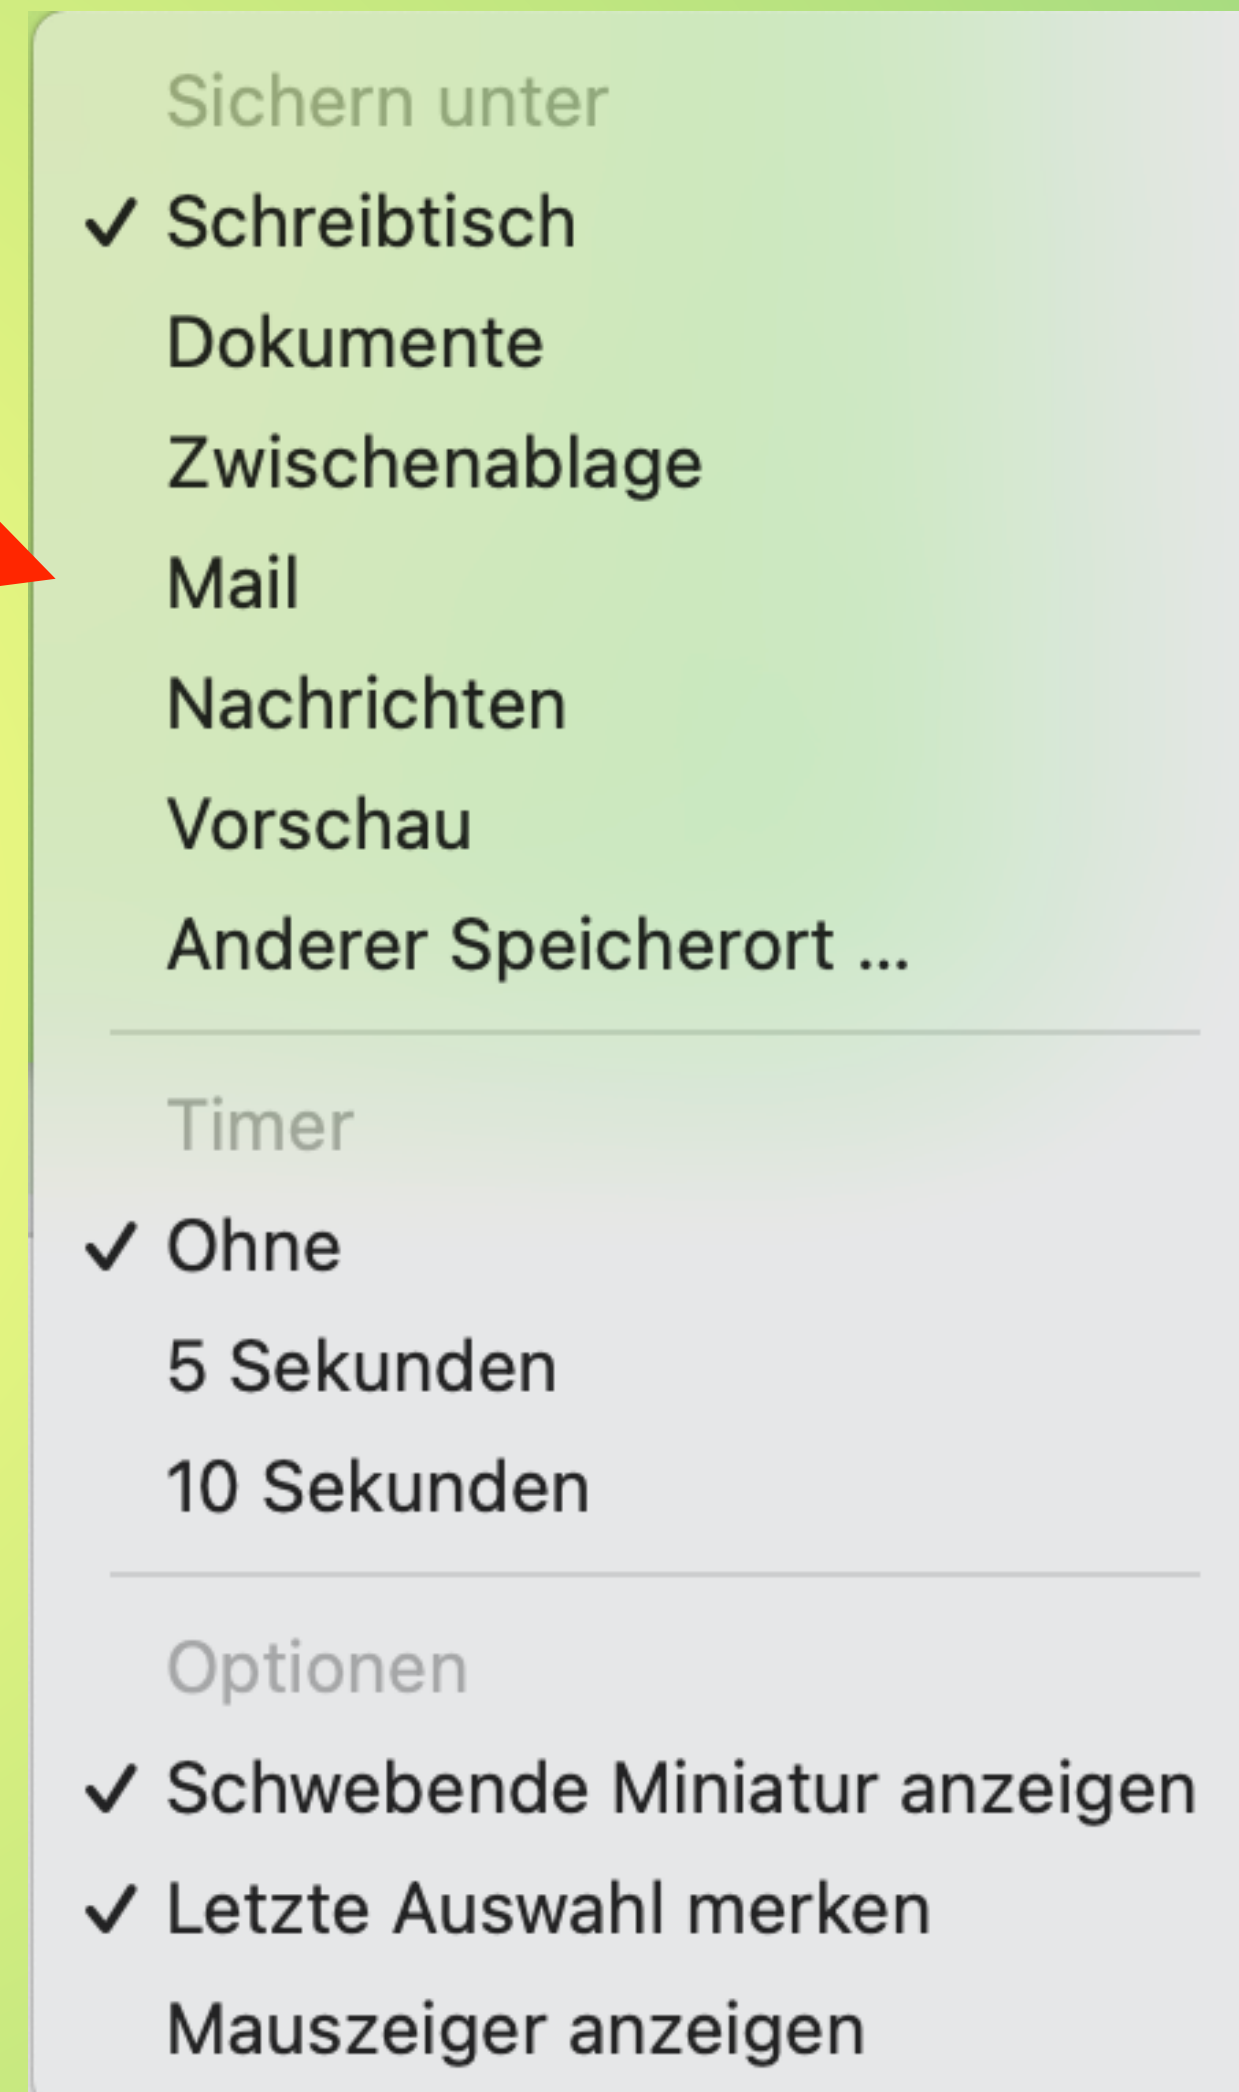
Sichern unter
✓ Schreibtisch
Dokumente
Zwischenablage
Mail
Nachrichten
Vorschau
Anderer Speicherort ...

Timer
✓ Ohne
5 Sekunden
10 Sekunden

Optionen
✓ Schwebende Miniatur anzeigen
✓ Letzte Auswahl merken
Mauszeiger anzeigen